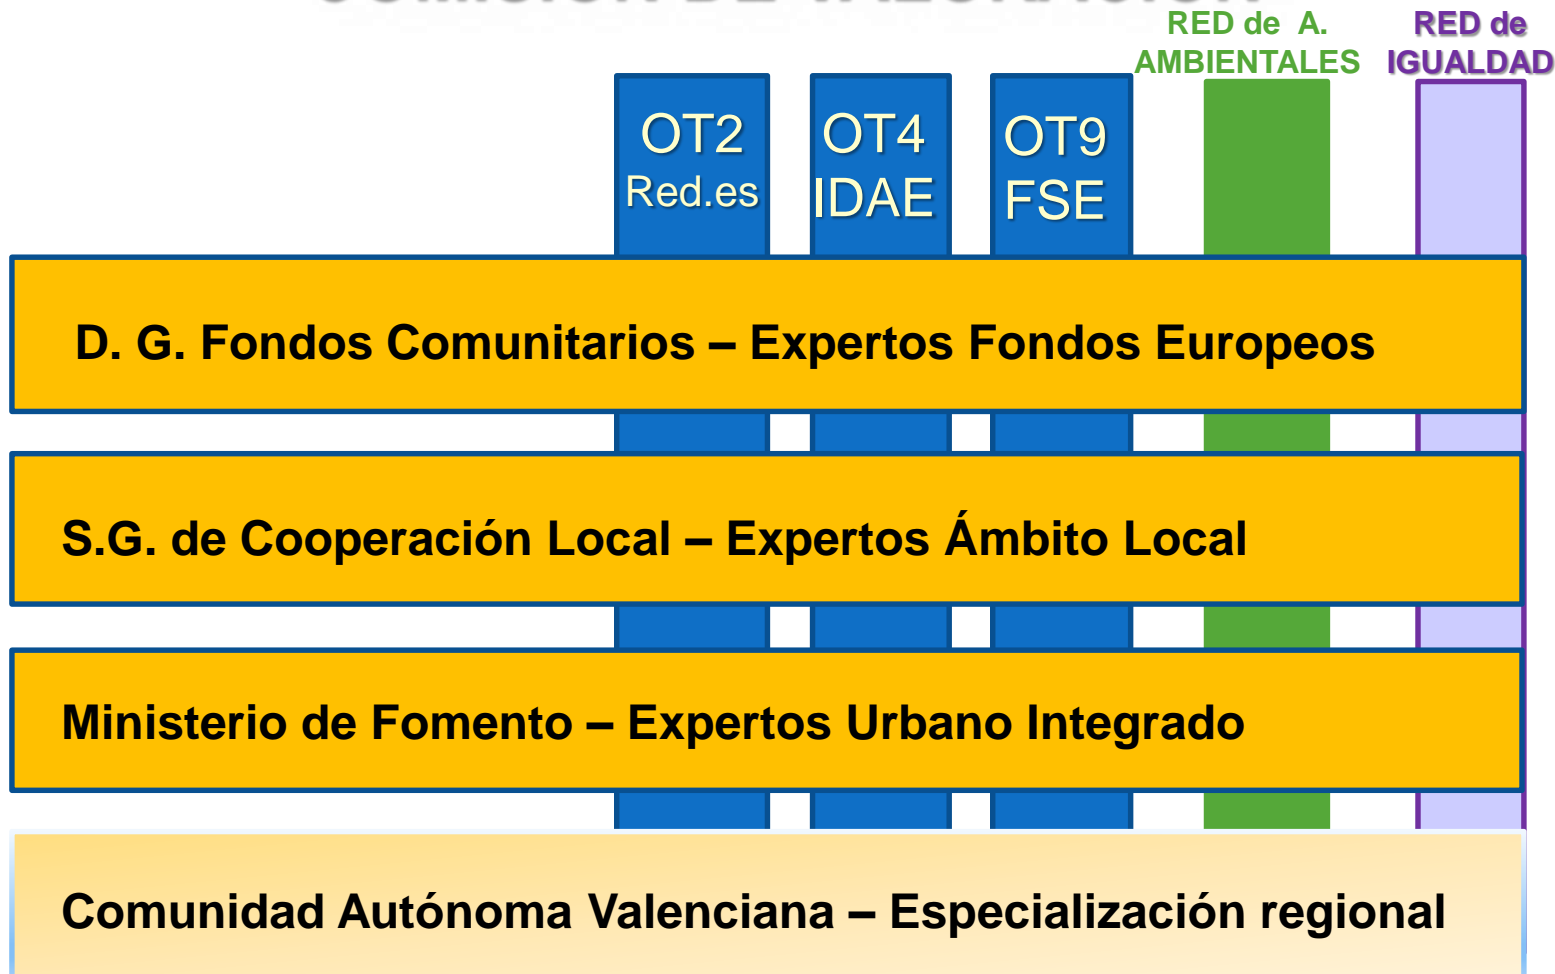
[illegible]

RED de A. AMBIENTALES

RED de IGUALDAD

OT2 Red.es

OT4 IDAE

OT9 FSE

D. G. Fondos Comunitarios – Expertos Fondos Europeos

S.G. de Cooperación Local – Expertos Ámbito Local

Ministerio de Fomento – Expertos Urbano Integrado

Comunidad Autónoma Valenciana – Especialización regional